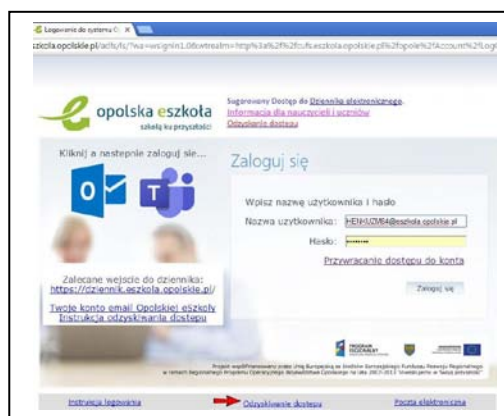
Logowanie do systemu O ×

szkola.opolskie.pl/adfs/ls/?wa=wsignin1.0&wtrealm=http%3a%2f%2fcufs.eszkola.opolskie.pl%2fopole%2fAccount%2fLog

opolska eszkoła
szkoła ku przyszłości

Sugerowany Dostęp do Dziennika elektronicznego.
Informacja dla nauczycieli i uczniów
Odzyskanie dostępu

Kliknij a następnie zaloguj się...

Zaloguj się

Wpisz nazwę użytkownika i hasło

Nazwa użytkownika: HENUZM84@eszkola.opolskie.pl

Hasło: ••••••••

Przywracanie dostępu do konta

Zaloguj się

Zalecane wejście do dziennika:
https://dziennik.eszkola.opolskie.pl/

Twoje konto email Opolskiej eSzkoły
Instrukcja odzyskiwania dostępu

Projekt współfinansowany przez Unię Europejską ze środków Europejskiego Funduszu Rozwoju Regionalnego w ramach Regionalnego Programu Operacyjnego Województwa Opolskiego na lata 2007-2013 "Inwestujemy w Waszą przyszłość"

Instrukcja logowania

Odzyskiwanie dostępu

Poczta elektroniczna